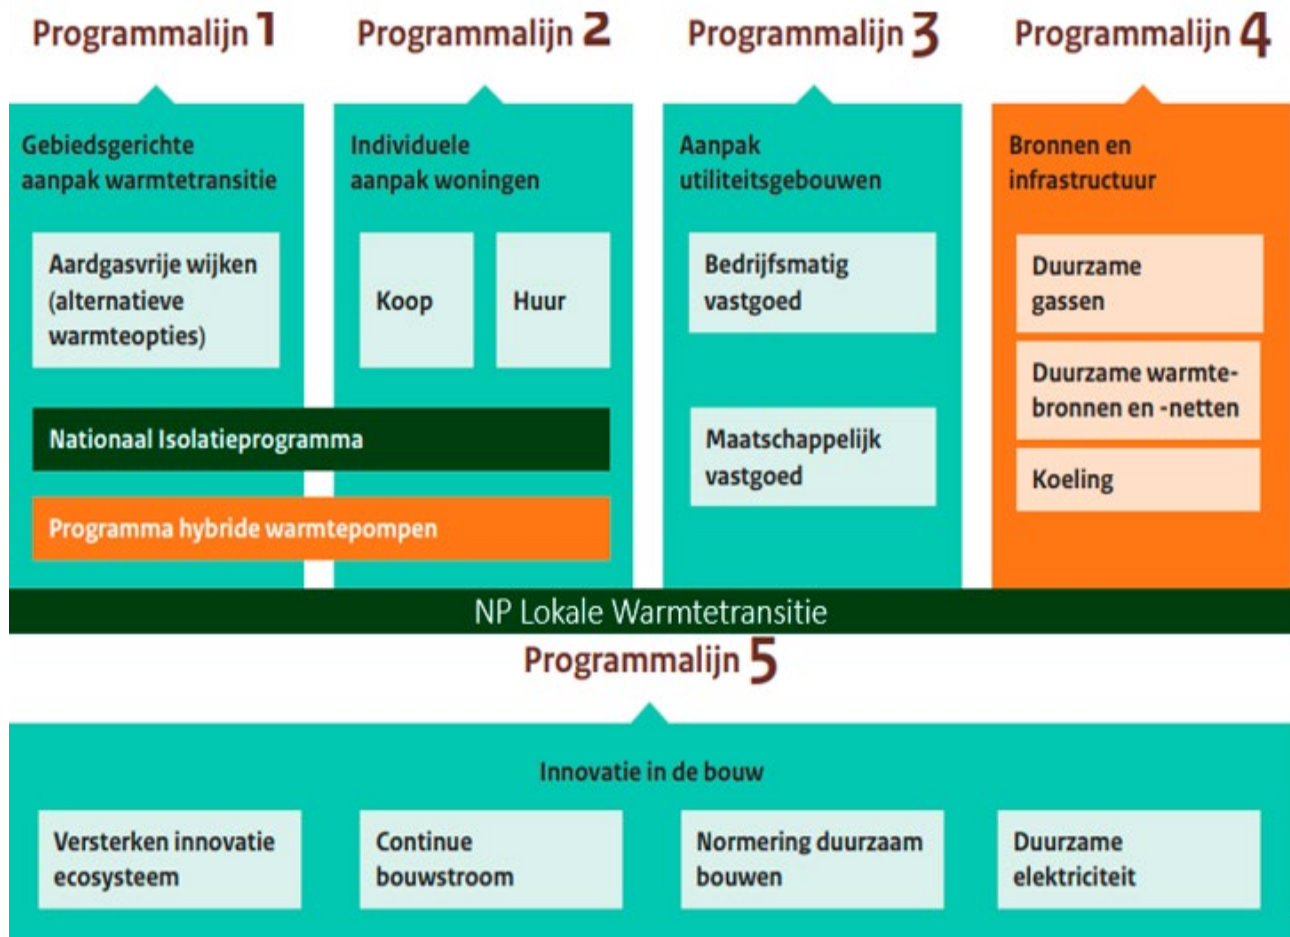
Programmalijn 1

Gebiedsgerichte aanpak warmtetransitie

Aardgasvrije wijken (alternatieve warmteopties)

Programmalijn 2

Individuele aanpak woningen

Koop

Huur

Programmalijn 3

Aanpak utiliteitsgebouwen

Bedrijfsmatig vastgoed

Maatschappelijk vastgoed

Programmalijn 4

Bronnen en infrastructuur

Duurzame gassen

Duurzame warmtebronnen en -netten

Koeling

Nationaal Isolatieprogramma

Programma hybride warmtepompen

NP Lokale Warmtetransitie

Programmalijn 5

Innovatie in de bouw

Versterken innovatie ecosysteem

Continue bouwstroom

Normering duurzaam bouwen

Duurzame elektriciteit